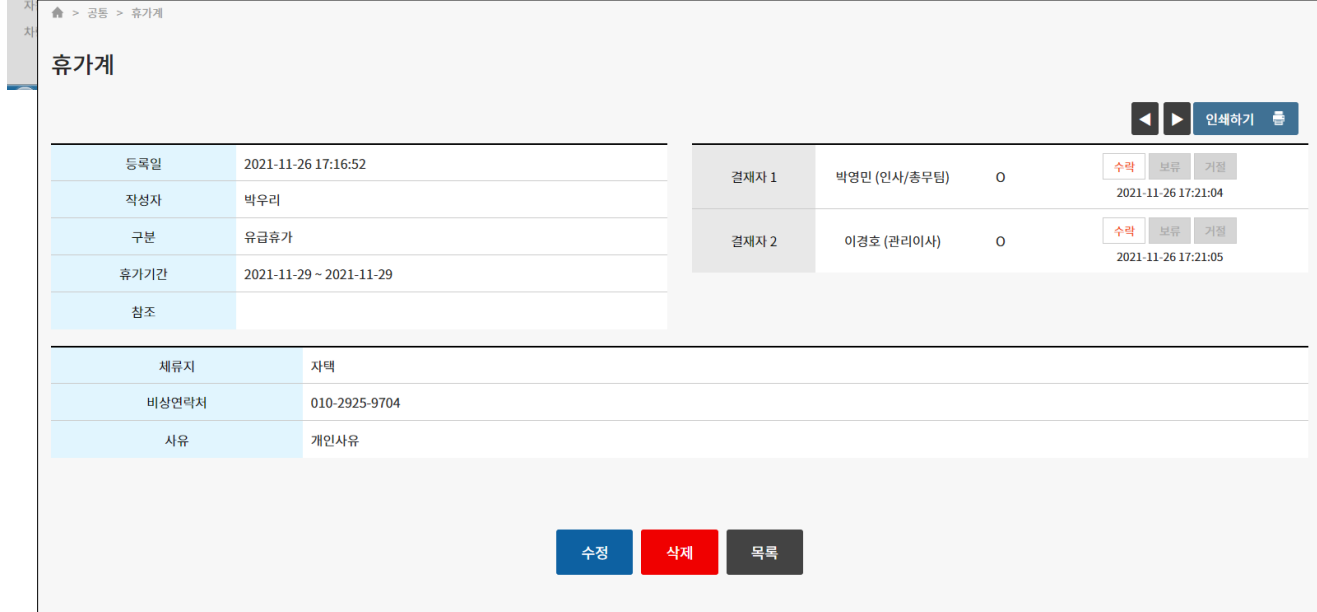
> 공통 > 휴가계

휴가계

인쇄하기

| 등록일 | 2021-11-26 17:16:52 |
|---|---|
| 작성자 | 박우리 |
| 구분 | 유급휴가 |
| 휴가기간 | 2021-11-29 ~ 2021-11-29 |
| 참조 | |

| 결재자 1 | 박영민 (인사/총무팀) | O | 수락 보류 거절 2021-11-26 17:21:04 |
|---|---|---|---|
| 결재자 2 | 이경호 (관리이사) | O | 수락 보류 거절 2021-11-26 17:21:05 |

| 체류지 | 자택 |
|---|---|
| 비상연락처 | 010-2925-9704 |
| 사유 | 개인사유 |

수정 삭제 목록